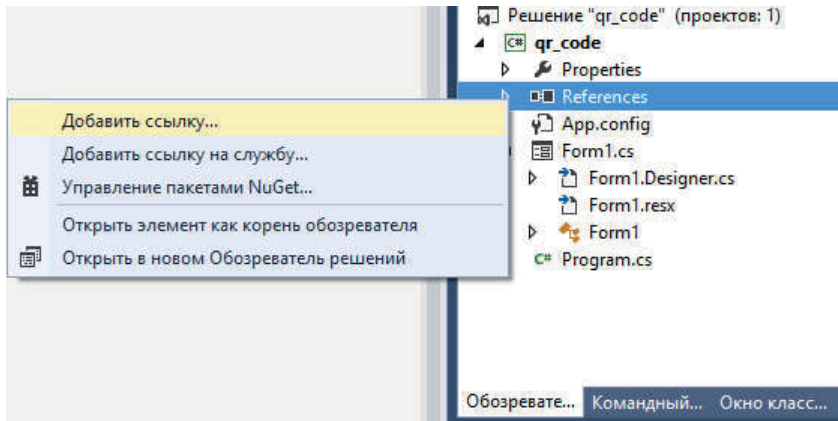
Решение "qr_code" (проектов: 1)
qr_code
Properties
References
App.config
Form1.cs
Form1.Designer.cs
Form1.resx
Form1
Program.cs

Добавить ссылку...
Добавить ссылку на службу...
Управление пакетами NuGet...
Открыть элемент как корень обозревателя
Открыть в новом Обозреватель решений

Обозревате... Командный... Окно класс...